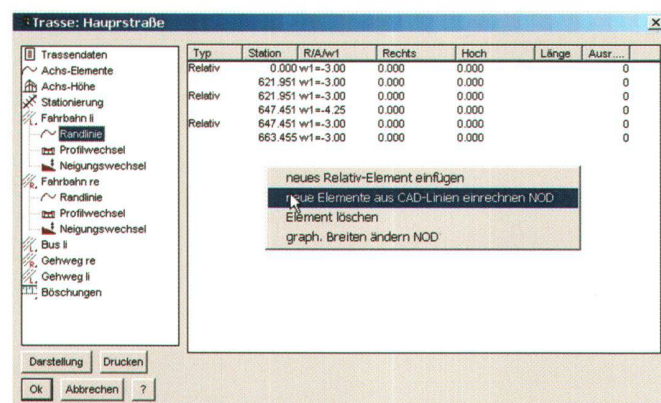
Trasse: Hauprstraße

Trassendaten
Achs-Elemente
Achs-Höhe
Stationierung
Fahrbahn li
Randlinie
Profilwechsel
Neigungswechsel
Fahrbahn re
Randlinie
Profilwechsel
Neigungswechsel
Bus li
Gehweg re
Gehweg li
Böschungen

| Typ | Station | R/A/w1 | Rechts | Hoch | Länge | Ausr.... |
|---|---|---|---|---|---|---|
| Relativ | 0.000 | w1=-3.00 | 0.000 | 0.000 | | 0 |
| | 621.951 | w1=-3.00 | 0.000 | 0.000 | | 0 |
| Relativ | 621.951 | w1=-3.00 | 0.000 | 0.000 | | 0 |
| | 647.451 | w1=-4.25 | 0.000 | 0.000 | | 0 |
| Relativ | 647.451 | w1=-3.00 | 0.000 | 0.000 | | 0 |
| | 663.455 | w1=-3.00 | 0.000 | 0.000 | | 0 |

neues Relativ-Element einfügen
neue Elemente aus CAD-Linien einrechnen NOD
Element löschen
graph. Breiten ändern NOD

Darstellung
Drucken
Ok
Abbrechen
?